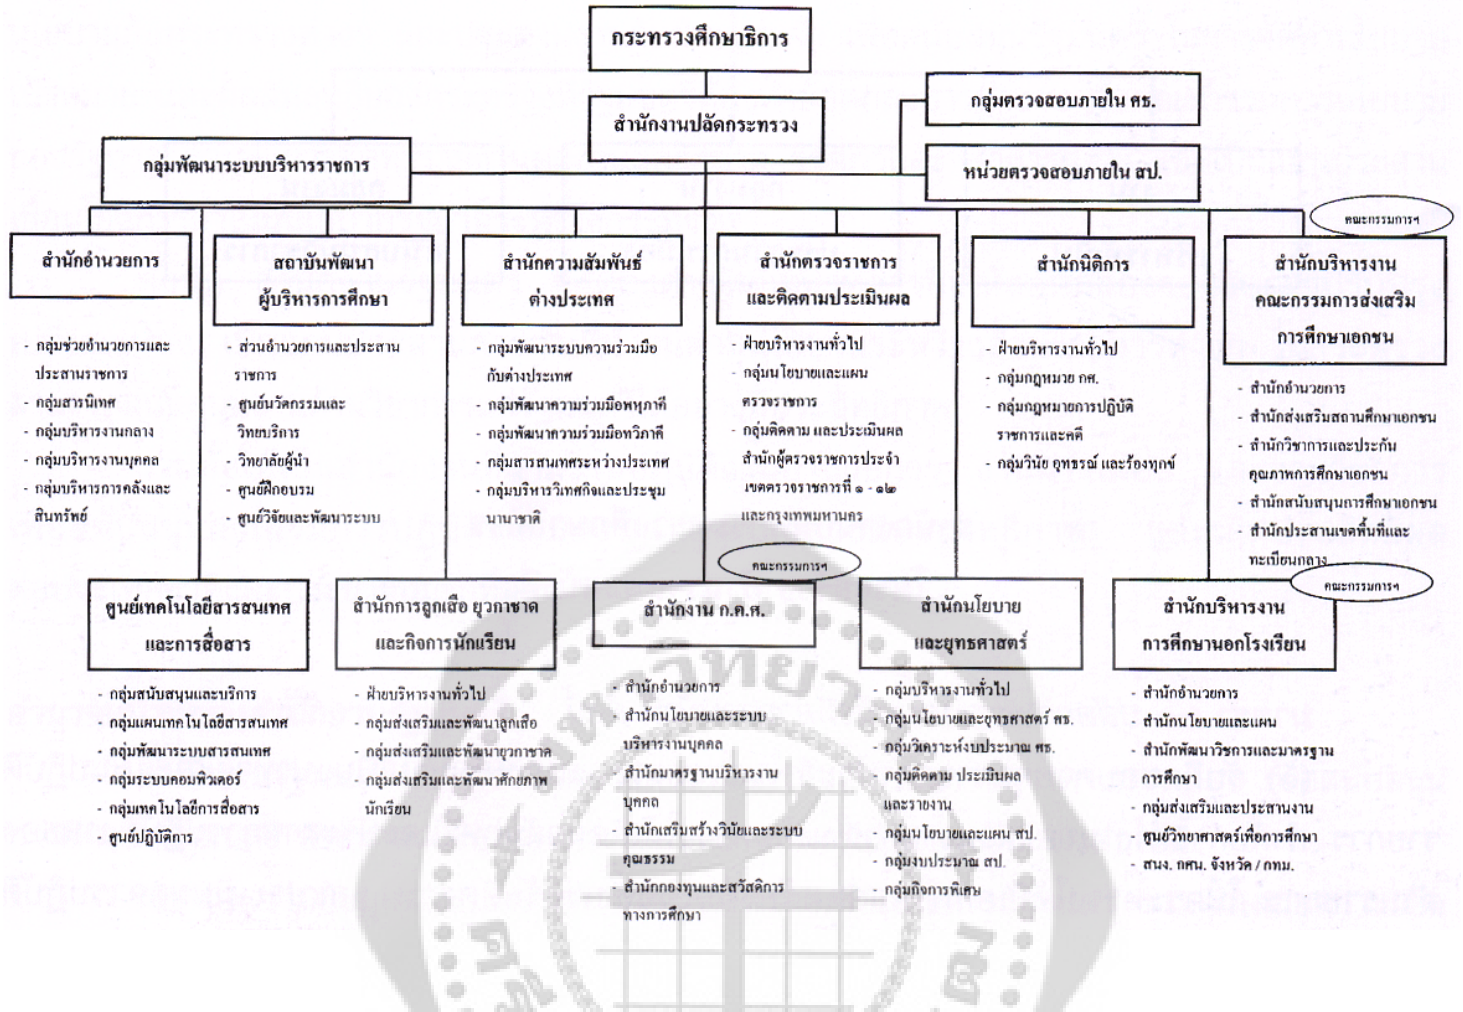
กระทรวงศึกษาธิการ

สำนักงานปลัดกระทรวง

กลุ่มตรวจสอบภายใน ศธ.

หน่วยตรวจสอบภายใน สป.

กลุ่มพัฒนาระบบบริหารราชการ

คณะกรรมการฯ

สำนักอำนวยการ
- กลุ่มช่วยอำนวยการและประสานราชการ
- กลุ่มสารนิเทศ
- กลุ่มบริหารงานกลาง
- กลุ่มบริหารงานบุคคล
- กลุ่มบริหารการคลังและสินทรัพย์

สถาบันพัฒนาผู้บริหารการศึกษา
- ส่วนอำนวยการและประสานราชการ
- ศูนย์นวัตกรรมและวิทยบริการ
- วิทยาลัยผู้นำ
- ศูนย์ฝึกอบรม
- ศูนย์วิจัยและพัฒนาระบบ

สำนักความสัมพันธ์ต่างประเทศ
- กลุ่มพัฒนาระบบความร่วมมือกับต่างประเทศ
- กลุ่มพัฒนาความร่วมมือพหุภาคี
- กลุ่มพัฒนาความร่วมมือทวิภาคี
- กลุ่มสารสนเทศระหว่างประเทศ
- กลุ่มบริหารวิเทศกิจและประชุมนานาชาติ

สำนักตรวจราชการและติดตามประเมินผล
- ฝ่ายบริหารงานทั่วไป
- กลุ่มนโยบายและแผนตรวจราชการ
- กลุ่มติดตาม และประเมินผล
สำนักผู้ตรวจราชการประจำเขตตรวจราชการที่ ๑ - ๑๒ และกรุงเทพมหานคร

สำนักนิติการ
- ฝ่ายบริหารงานทั่วไป
- กลุ่มกฎหมาย กศ.
- กลุ่มกฎหมายการปฏิบัติราชการและคดี
- กลุ่มวินัย อุทธรณ์ และร้องทุกข์

สำนักบริหารงานคณะกรรมการส่งเสริมการศึกษาเอกชน
- สำนักอำนวยการ
- สำนักส่งเสริมสถานศึกษาเอกชน
- สำนักวิชาการและประกันคุณภาพการศึกษาเอกชน
- สำนักสนับสนุนการศึกษาเอกชน
- สำนักประสานเขตพื้นที่และทะเบียนกลาง

คณะกรรมการฯ

คณะกรรมการฯ

ศูนย์เทคโนโลยีสารสนเทศและการสื่อสาร
- กลุ่มสนับสนุนและบริการ
- กลุ่มแผนเทคโนโลยีสารสนเทศ
- กลุ่มพัฒนาระบบสารสนเทศ
- กลุ่มระบบคอมพิวเตอร์
- กลุ่มเทคโนโลยีการสื่อสาร
- ศูนย์ปฏิบัติการ

สำนักการลูกเสือ ยุวกาชาดและกิจการนักเรียน
- ฝ่ายบริหารงานทั่วไป
- กลุ่มส่งเสริมและพัฒนาลูกเสือ
- กลุ่มส่งเสริมและพัฒนายุวกาชาด
- กลุ่มส่งเสริมและพัฒนาศักยภาพนักเรียน

สำนักงาน ก.ค.ศ.
- สำนักอำนวยการ
- สำนักนโยบายและระบบบริหารงานบุคคล
- สำนักมาตรฐานบริหารงานบุคคล
- สำนักเสริมสร้างวินัยและระบบคุณธรรม
- สำนักกองทุนและสวัสดิการทางการศึกษา

สำนักนโยบายและยุทธศาสตร์
- กลุ่มบริหารงานทั่วไป
- กลุ่มนโยบายและยุทธศาสตร์ ศธ.
- กลุ่มวิเคราะห์งบประมาณ ศธ.
- กลุ่มติดตาม ประเมินผลและรายงาน
- กลุ่มนโยบายและแผน สป.
- กลุ่มงบประมาณ สป.
- กลุ่มกิจการพิเศษ

สำนักบริหารงานการศึกษานอกโรงเรียน
- สำนักอำนวยการ
- สำนักนโยบายและแผน
- สำนักพัฒนาวิชาการและมาตรฐานการศึกษา
- กลุ่มส่งเสริมและประสานงาน
- ศูนย์วิทยาศาสตร์เพื่อการศึกษา
- สนง. กศน. จังหวัด / กทม.